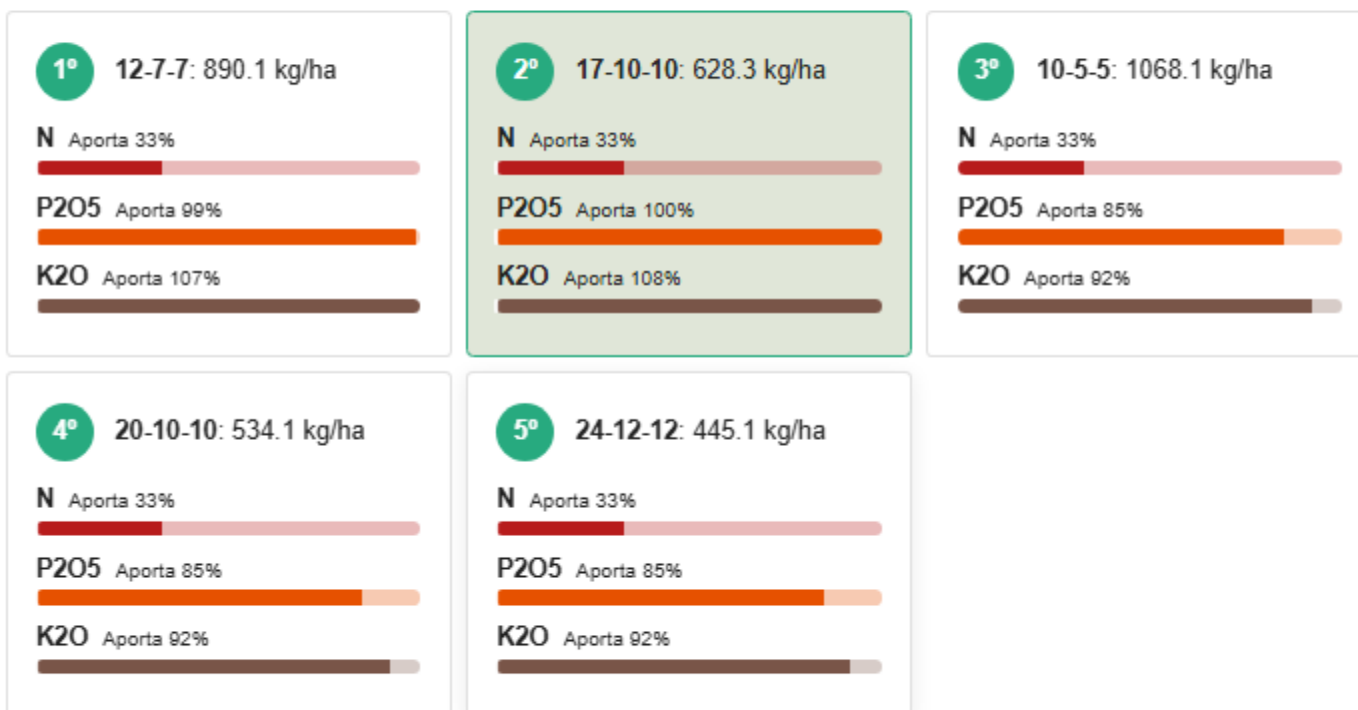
1º 12-7-7: 890.1 kg/ha

N Aporta 33%

P2O5 Aporta 99%

K2O Aporta 107%

2º 17-10-10: 628.3 kg/ha

N Aporta 33%

P2O5 Aporta 100%

K2O Aporta 108%

3º 10-5-5: 1068.1 kg/ha

N Aporta 33%

P2O5 Aporta 85%

K2O Aporta 92%

4º 20-10-10: 534.1 kg/ha

N Aporta 33%

P2O5 Aporta 85%

K2O Aporta 92%

5º 24-12-12: 445.1 kg/ha

N Aporta 33%

P2O5 Aporta 85%

K2O Aporta 92%